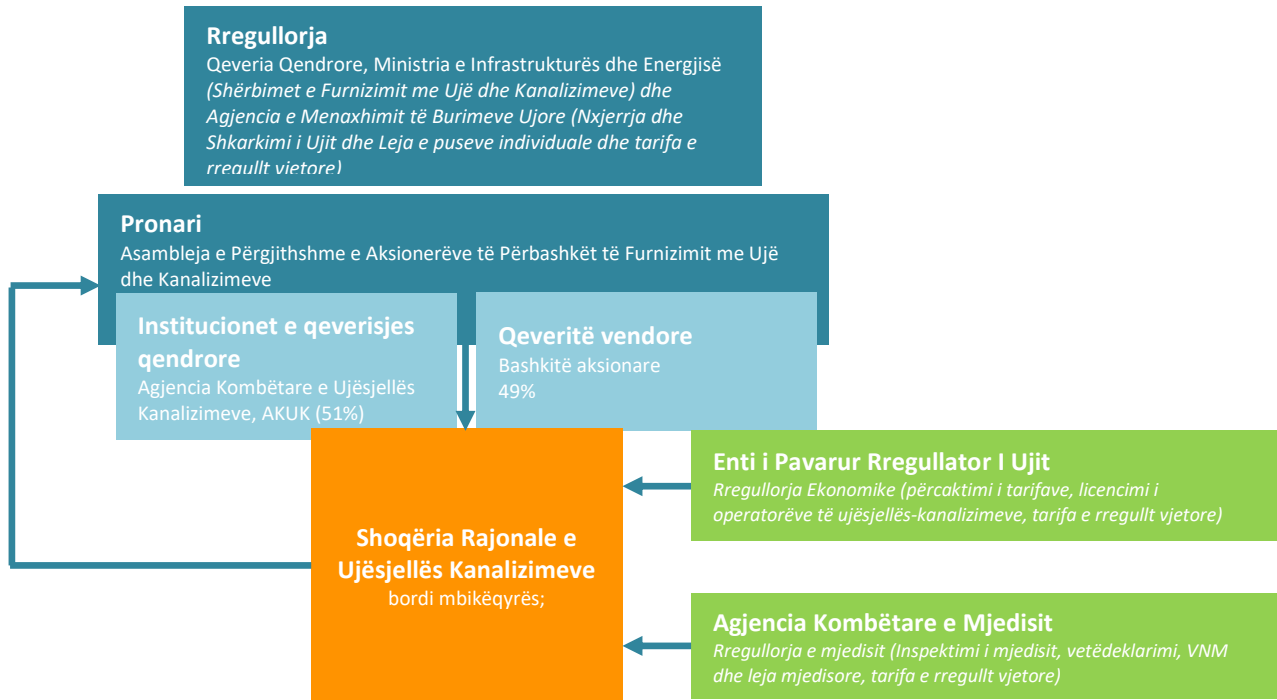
**Rregullorja**
Qeveria Qendrore, Ministria e Infrastrukturës dhe Energjisë *(Shërbimet e Furnizimit me Ujë dhe Kanalizimeve) dhe Agjencia e Menaxhimit të Burimeve Ujore (Nxjerrja dhe Shkarkimi i Ujit dhe Leja e puseve individuale dhe tarifa e rregullt vjetore)*

**Pronari**
Asambleja e Përgjithshme e Aksionerëve të Përbashkët të Furnizimit me Ujë dhe Kanalizimeve

**Institucionet e qeverisjes qendrore**
Agjencia Kombëtare e Ujësjellës Kanalizimeve, AKUK (51%)

**Qeveritë vendore**
Bashkitë aksionare
49%

**Enti i Pavarur Rregullator I Ujit**
*Rregullorja Ekonomike (përcaktimi i tarifave, licencimi i operatorëve të ujësjellës-kanalizimeve, tarifa e rregullt vjetore)*

**Shoqëria Rajonale e Ujësjellës Kanalizimeve**
bordi mbikëqyrës;

**Agjencia Kombëtare e Mjedisit**
*Rregullorja e mjedisit (Inspektimi i mjedisit, vetëdeklarimi, VNM dhe leja mjedisore, tarifa e rregullt vjetore)*